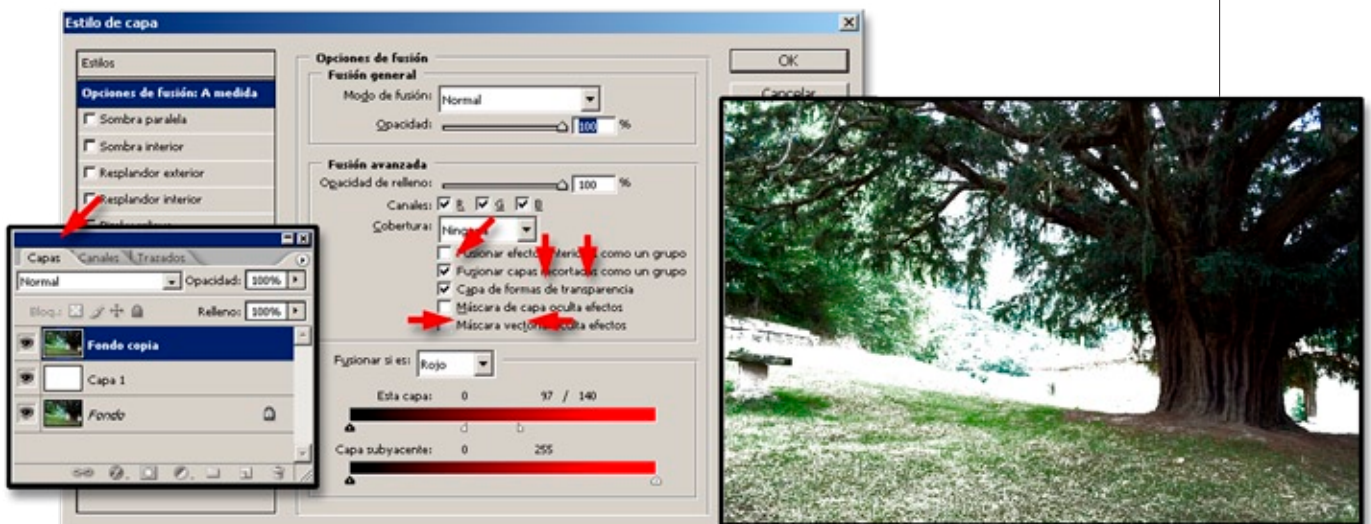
Estilo de capa

Estilos
Opciones de fusión: A medida
Sombra paralela
Sombra interior
Resplandor exterior
Resplandor interior

Opciones de fusión
Fusión general
Modo de fusión: Normal
Opacidad: 100 %

Fusión avanzada
Opacidad de relleno: 100 %
Canales: R G B
Cobertura: Ninguna
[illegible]sionar efectos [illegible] como un grupo
Fusionar capas recortadas como un grupo
Capa de formas de transparencia
Máscara de capa oculta efectos
Máscara vectorial oculta efectos

Fusionar si es: Rojo
Esta capa: 0 97 / 140
Capa subyacente: 0 255

OK
Cancelar

Capas Canales Trazados
Normal
Opacidad: 100%
Bloq.:
Relleno: 100%
Fondo copia
Capa 1
Fondo